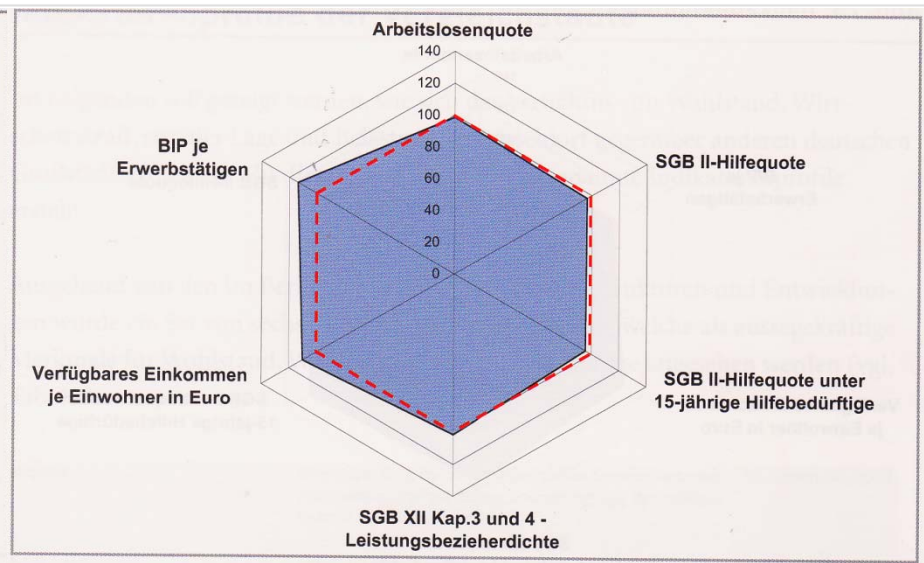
Arbeitslosenquote
140
120
100
80
60
40
20
0
BIP je Erwerbstätigen
SGB II-Hilfequote
Verfügbares Einkommen je Einwohner in Euro
SGB II-Hilfequote unter 15-jährige Hilfebedürftige
SGB XII Kap.3 und 4 - Leistungsbezieherdichte